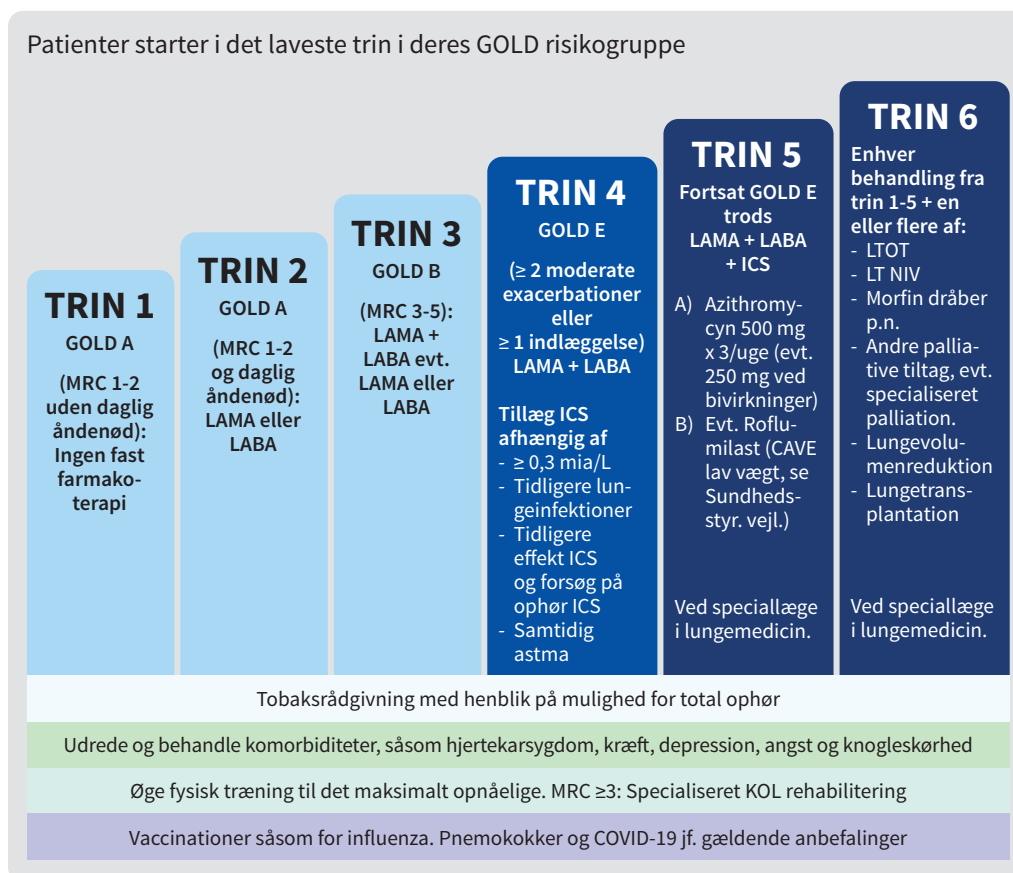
Patienter starter i det laveste trin i deres GOLD risikogruppe

TRIN 1
GOLD A
(MRC 1-2 uden daglig åndenød): Ingen fast farmakoterapi

TRIN 2
GOLD A
(MRC 1-2 og daglig åndenød): LAMA eller LABA

TRIN 3
GOLD B
(MRC 3-5): LAMA + LABA evt. LAMA eller LABA

TRIN 4
GOLD E
(≥ 2 moderate exacerbationer eller ≥ 1 indlæggelse) LAMA + LABA

Tillæg ICS afhængig af
- ≥ 0,3 mia/L
- Tidligere lungeinfektioner
- Tidligere effekt ICS og forsøg på ophør ICS
- Samtidig astma

TRIN 5
Fortsat GOLD E trods LAMA + LABA + ICS
A) Azithromycyn 500 mg x 3/uge (evt. 250 mg ved bivirkninger)
B) Evt. Roflumilast (CAVE lav vægt, se Sundhedsstyr. vejl.)

Ved speciallæge i lungemedicin.

TRIN 6
Enhver behandling fra trin 1-5 + en eller flere af:
- LTOT
- LT NIV
- Morfin dråber p.n.
- Andre palliative tiltag, evt. specialiseret palliation.
- Lungevolumenreduktion
- Lungetransplantation

Ved speciallæge i lungemedicin.

Tobaksrådgivning med henblik på mulighed for total ophør

Udrede og behandle komorbiditeter, såsom hjertekarsygdom, kræft, depression, angst og knogleskørhed

Øge fysisk træning til det maksimalt opnåelige. MRC ≥3: Specialiseret KOL rehabilitering

Vaccinationer såsom for influenza. Pnemokokker og COVID-19 jf. gældende anbefalinger